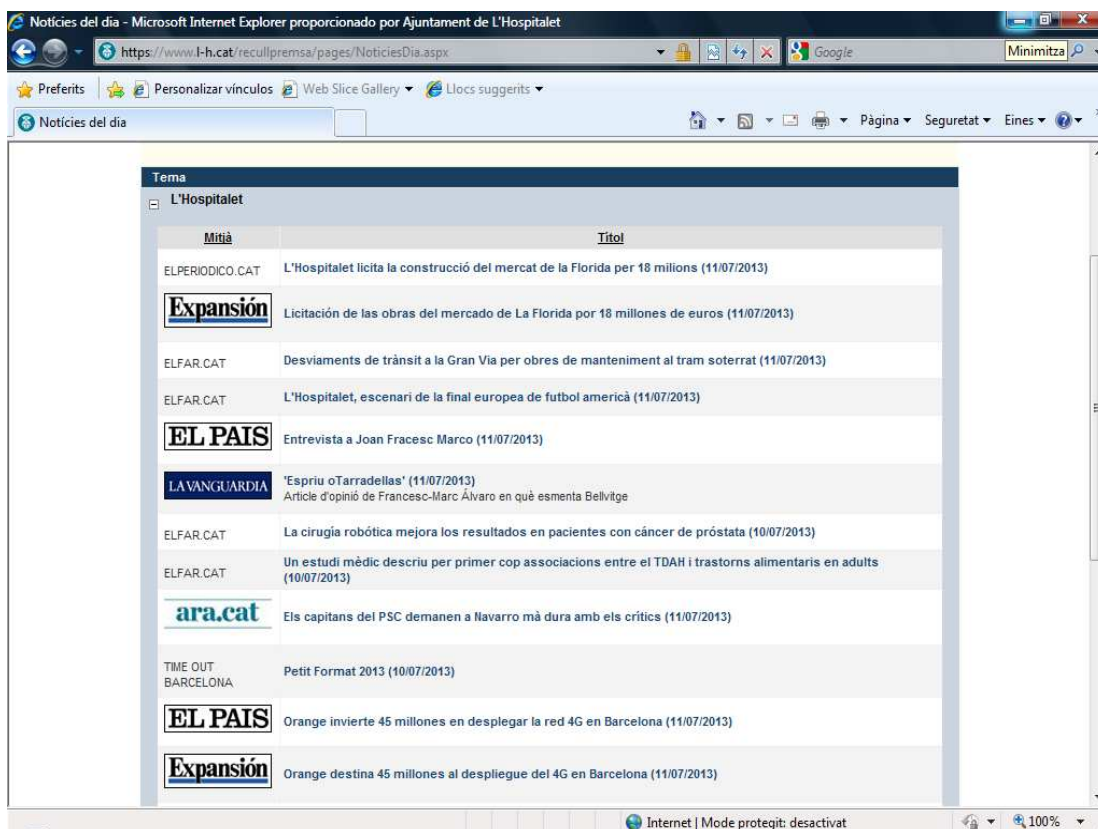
Notícies del dia - Microsoft Internet Explorer proporcionado por Ajuntament de L'Hospitalet

https://www.l-h.cat/recullpremsa/pages/NoticiesDia.aspx

Google

Minimitza

Preferits | Personalizar vínculos | Web Slice Gallery | Llocs suggerits

Notícies del dia

Pàgina | Seguretat | Eines

Tema

L'Hospitalet

| Mitjà | Títol |
|---|---|
| ELPERIODICO.CAT | L'Hospitalet licita la construcció del mercat de la Florida per 18 milions (11/07/2013) |
| Expansión | Licitación de las obras del mercado de La Florida por 18 millones de euros (11/07/2013) |
| ELFAR.CAT | Desviaments de trànsit a la Gran Via per obres de manteniment al tram soterrat (11/07/2013) |
| ELFAR.CAT | L'Hospitalet, escenari de la final europea de futbol americà (11/07/2013) |
| EL PAIS | Entrevista a Joan Fracesc Marco (11/07/2013) |
| LA VANGUARDIA | 'Espriu oTarradellas' (11/07/2013) Article d'opinió de Francesc-Marc Álvaro en què esmenta Bellvitge |
| ELFAR.CAT | La cirugia robótica mejora los resultados en pacientes con cáncer de próstata (10/07/2013) |
| ELFAR.CAT | Un estudi mèdic descriu per primer cop associacions entre el TDAH i trastorns alimentaris en adults (10/07/2013) |
| ara.cat | Els capitans del PSC demanen a Navarro mà dura amb els crítics (11/07/2013) |
| TIME OUT BARCELONA | Petit Format 2013 (10/07/2013) |
| EL PAIS | Orange invierte 45 millones en desplegar la red 4G en Barcelona (11/07/2013) |
| Expansión | Orange destina 45 millones al despliegue del 4G en Barcelona (11/07/2013) |

Internet | Mode protegit: desactivat

100%